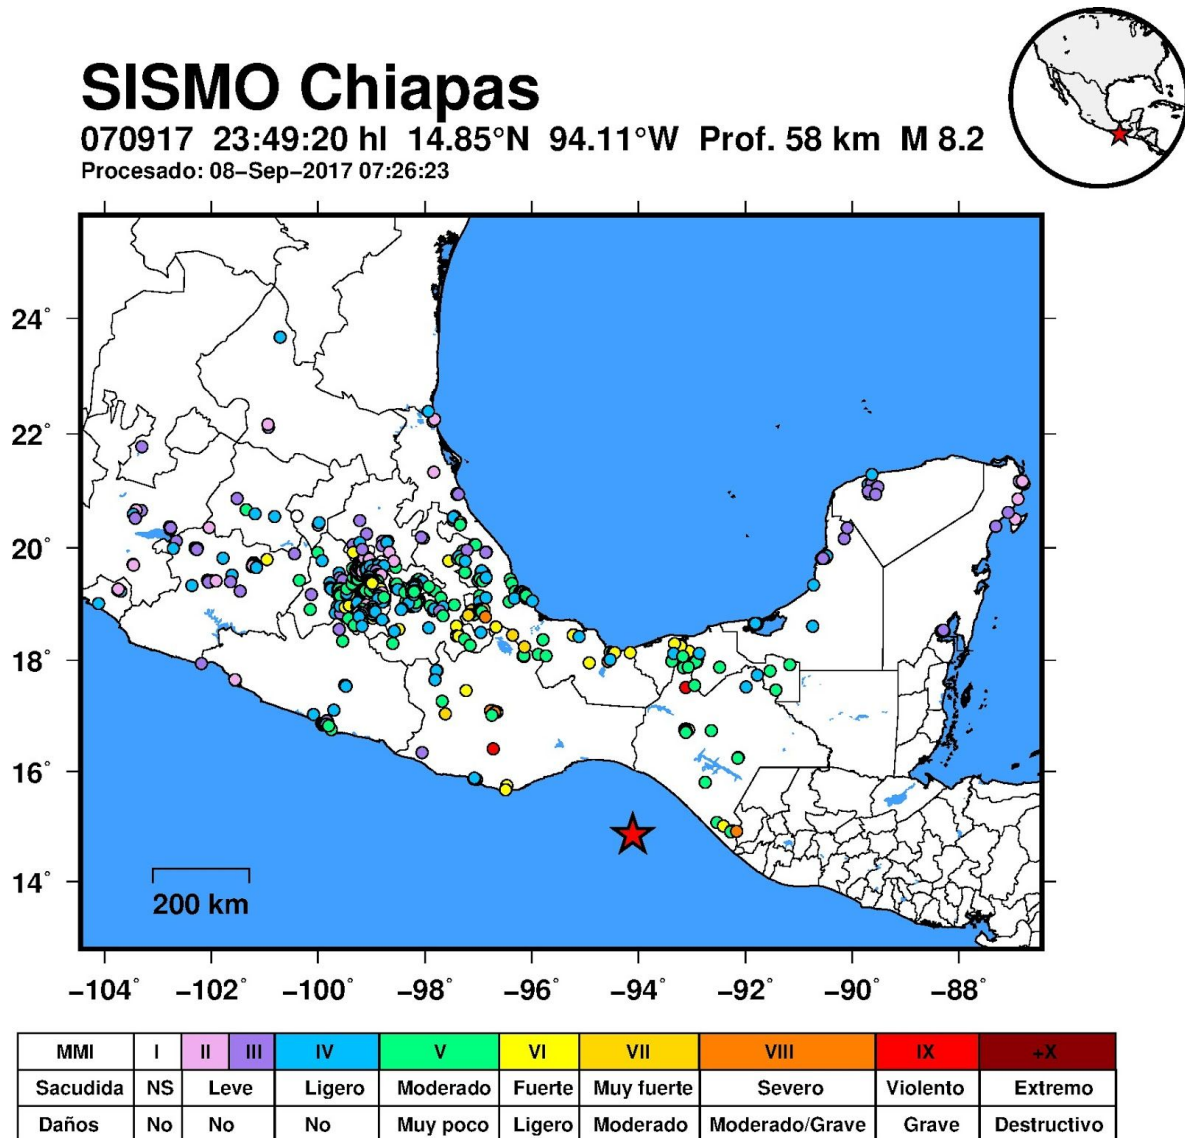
SISMO Chiapas

070917 23:49:20 hl 14.85°N 94.11°W Prof. 58 km M 8.2

Procesado: 08-Sep-2017 07:26:23

24˚
22˚
20˚
18˚
16˚
14˚

200 km

−104˚ −102˚ −100˚ −98˚ −96˚ −94˚ −92˚ −90˚ −88˚

| MMI | I | II | III | IV | V | VI | VII | VIII | IX | +X |
|---|---|---|---|---|---|---|---|---|---|---|
| Sacudida | NS | Leve | | Ligero | Moderado | Fuerte | Muy fuerte | Severo | Violento | Extremo |
| Daños | No | No | | No | Muy poco | Ligero | Moderado | Moderado/Grave | Grave | Destructivo |